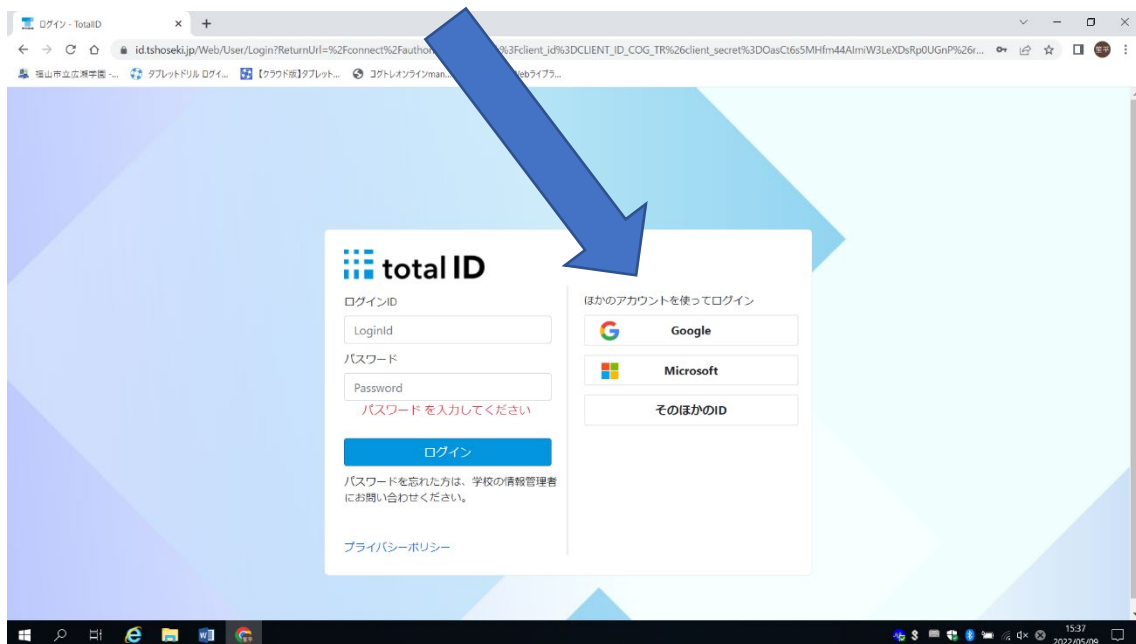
ログイン - TotalID

id.tshoseki.jp/Web/User/Login?ReturnUrl=%2Fconnect%2Fauthor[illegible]%3Fclient_id%3DCLIENT_ID_COG_TR%26client_secret%3DOasCt6s5MHfm44AImiW3LeXDsRp0UGnP%26r...

福山市立広瀬学園 -... タブレットドリル ログイ... 【クラウド版】タブレット... コグトレオンラインman... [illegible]Webライブラ...

total ID

ログインID

LoginId

パスワード

Password

パスワード を入力してください

ログイン

パスワードを忘れた方は、学校の情報管理者にお問い合わせください。

プライバシーポリシー

ほかのアカウントを使ってログイン

Google

Microsoft

そのほかのID

15:37
2022/05/09